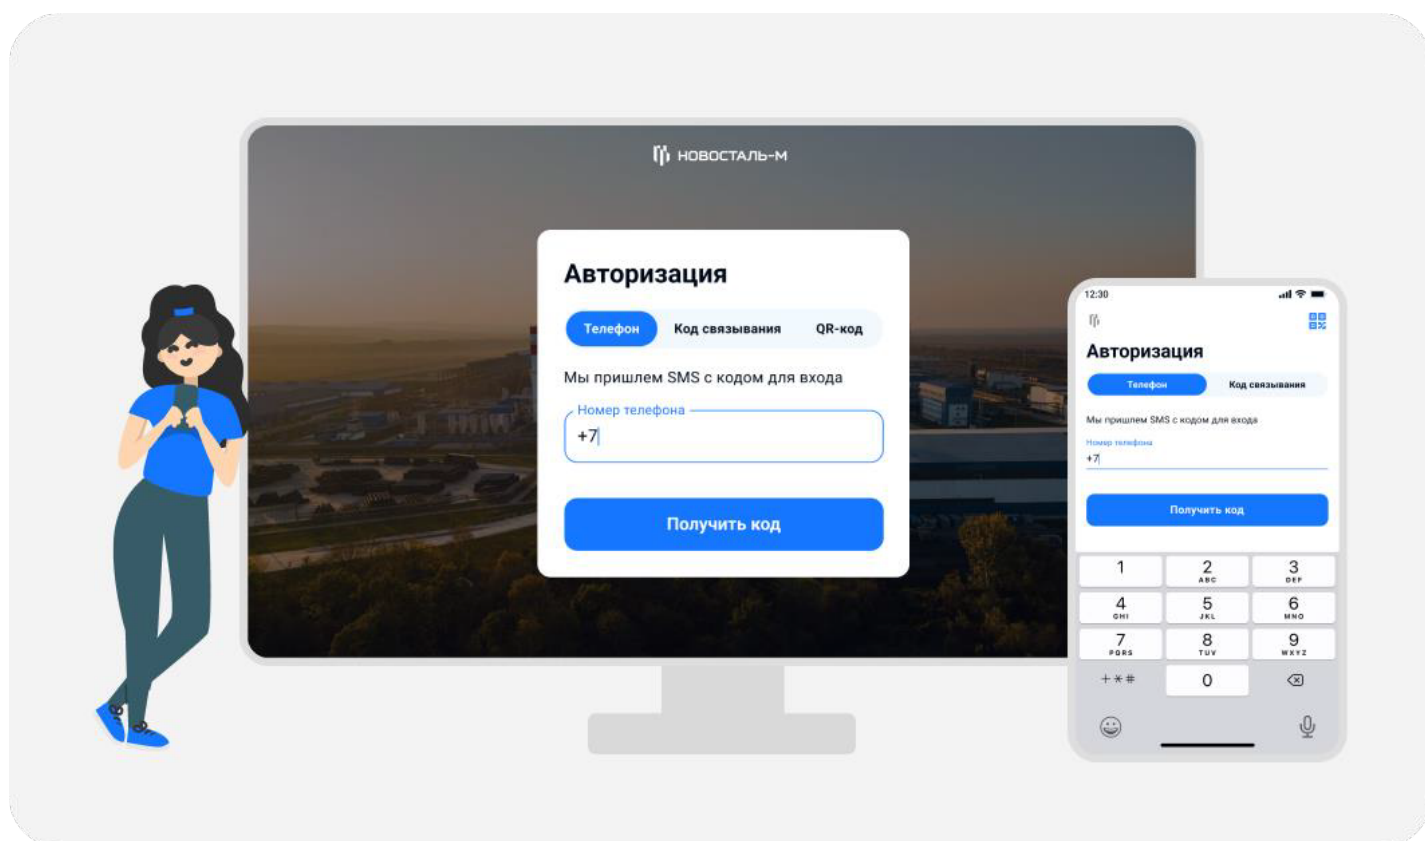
НОВОСТАЛЬ-М

Авторизация

Телефон Код связывания QR-код

Мы пришлем SMS с кодом для входа

Номер телефона

+7

Получить код

12:30

Авторизация

Телефон Код связывания

Мы пришлем SMS с кодом для входа

Номер телефона

+7

Получить код

| 1 | 2 ABC | 3 DEF |
|---|---|---|
| 4 GHI | 5 JKL | 6 MNO |
| 7 PQRS | 8 TUV | 9 WXYZ |
| +*# | 0 | |